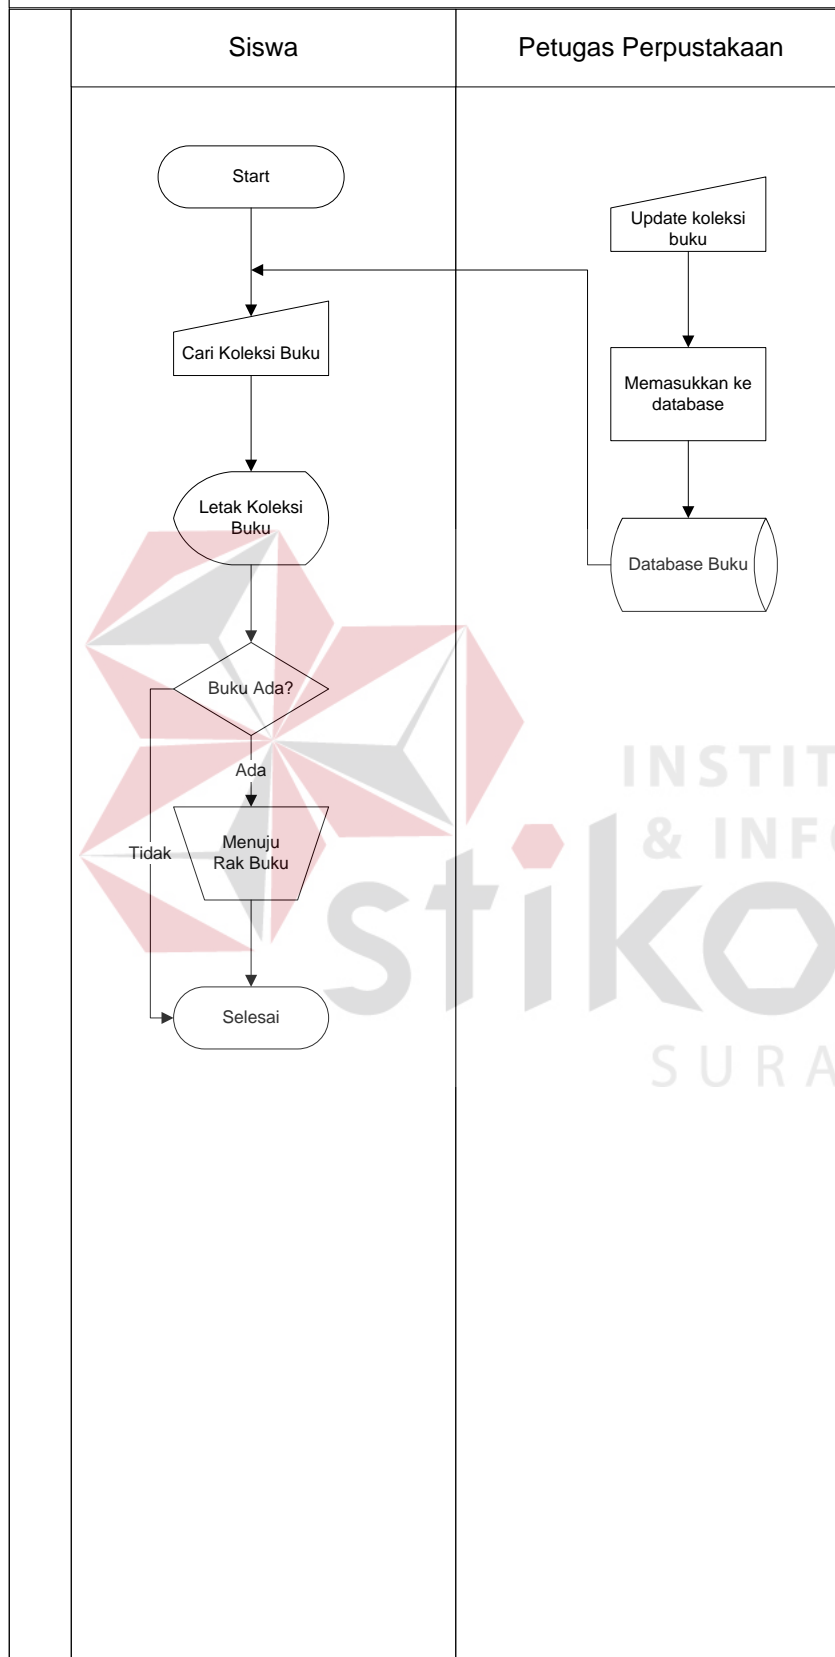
Siswa

Petugas Perpustakaan

Start

Update koleksi buku

Cari Koleksi Buku

Memasukkan ke database

Letak Koleksi Buku

Database Buku

Buku Ada?

Ada

Tidak

Menuju Rak Buku

Selesai

INSTIT

& INF

stiko

SURA